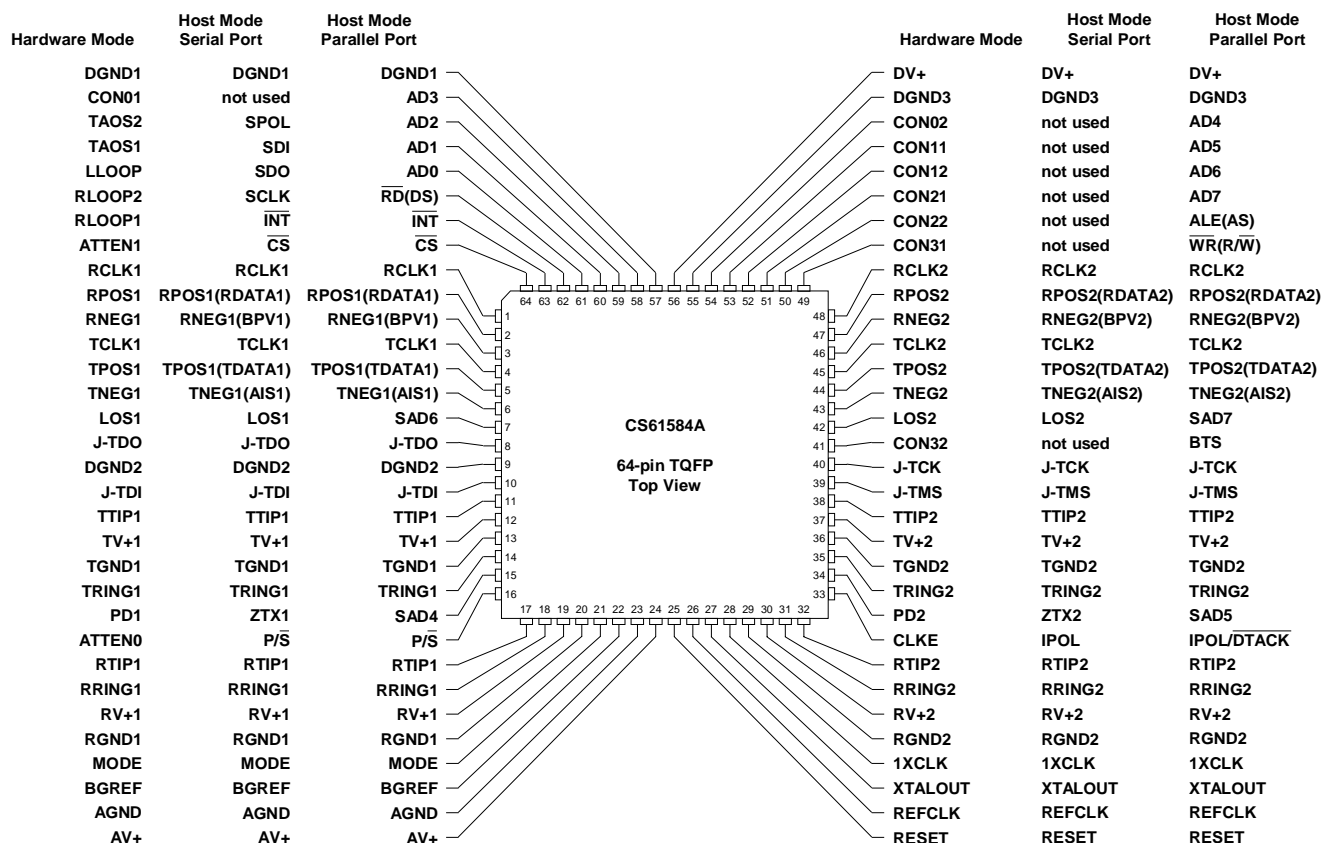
| Hardware Mode | Host Mode Serial Port | Host Mode Parallel Port |
|---|---|---|
| DGND1 | DGND1 | DGND1 |
| CON01 | not used | AD3 |
| TAOS2 | SPOL | AD2 |
| TAOS1 | SDI | AD1 |
| LLOOP | SDO | AD0 |
| RLOOP2 | SCLK | $\overline{RD}$(DS) |
| RLOOP1 | $\overline{INT}$ | $\overline{INT}$ |
| ATTEN1 | $\overline{CS}$ | $\overline{CS}$ |
| RCLK1 | RCLK1 | RCLK1 |
| RPOS1 | RPOS1(RDATA1) | RPOS1(RDATA1) |
| RNEG1 | RNEG1(BPV1) | RNEG1(BPV1) |
| TCLK1 | TCLK1 | TCLK1 |
| TPOS1 | TPOS1(TDATA1) | TPOS1(TDATA1) |
| TNEG1 | TNEG1(AIS1) | TNEG1(AIS1) |
| LOS1 | LOS1 | SAD6 |
| J-TDO | J-TDO | J-TDO |
| DGND2 | DGND2 | DGND2 |
| J-TDI | J-TDI | J-TDI |
| TTIP1 | TTIP1 | TTIP1 |
| TV+1 | TV+1 | TV+1 |
| TGND1 | TGND1 | TGND1 |
| TRING1 | TRING1 | TRING1 |
| PD1 | ZTX1 | SAD4 |
| ATTEN0 | P/$\overline{S}$ | P/$\overline{S}$ |
| RTIP1 | RTIP1 | RTIP1 |
| RRING1 | RRING1 | RRING1 |
| RV+1 | RV+1 | RV+1 |
| RGND1 | RGND1 | RGND1 |
| MODE | MODE | MODE |
| BGREF | BGREF | BGREF |
| AGND | AGND | AGND |
| AV+ | AV+ | AV+ |

64 63 62 61 60 59 58 57 56 55 54 53 52 51 50 49
1 2 3 4 5 6 7 8 9 10 11 12 13 14 15 16
17 18 19 20 21 22 23 24 25 26 27 28 29 30 31 32
48 47 46 45 44 43 42 41 40 39 38 37 36 35 34 33

CS61584A

64-pin TQFP
Top View

| Hardware Mode | Host Mode Serial Port | Host Mode Parallel Port |
|---|---|---|
| DV+ | DV+ | DV+ |
| DGND3 | DGND3 | DGND3 |
| CON02 | not used | AD4 |
| CON11 | not used | AD5 |
| CON12 | not used | AD6 |
| CON21 | not used | AD7 |
| CON22 | not used | ALE(AS) |
| CON31 | not used | $\overline{WR}$(R/$\overline{W}$) |
| RCLK2 | RCLK2 | RCLK2 |
| RPOS2 | RPOS2(RDATA2) | RPOS2(RDATA2) |
| RNEG2 | RNEG2(BPV2) | RNEG2(BPV2) |
| TCLK2 | TCLK2 | TCLK2 |
| TPOS2 | TPOS2(TDATA2) | TPOS2(TDATA2) |
| TNEG2 | TNEG2(AIS2) | TNEG2(AIS2) |
| LOS2 | LOS2 | SAD7 |
| CON32 | not used | BTS |
| J-TCK | J-TCK | J-TCK |
| J-TMS | J-TMS | J-TMS |
| TTIP2 | TTIP2 | TTIP2 |
| TV+2 | TV+2 | TV+2 |
| TGND2 | TGND2 | TGND2 |
| TRING2 | TRING2 | TRING2 |
| PD2 | ZTX2 | SAD5 |
| CLKE | IPOL | IPOL/$\overline{DTACK}$ |
| RTIP2 | RTIP2 | RTIP2 |
| RRING2 | RRING2 | RRING2 |
| RV+2 | RV+2 | RV+2 |
| RGND2 | RGND2 | RGND2 |
| 1XCLK | 1XCLK | 1XCLK |
| XTALOUT | XTALOUT | XTALOUT |
| REFCLK | REFCLK | REFCLK |
| RESET | RESET | RESET |